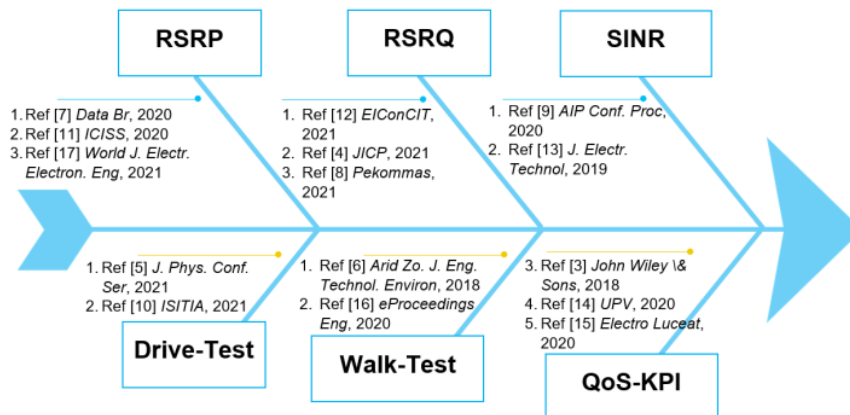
RSRP

RSRQ

SINR

1. Ref [7] *Data Br*, 2020
2. Ref [11] *ICISS*, 2020
3. Ref [17] *World J. Electr. Electron. Eng*, 2021

1. Ref [12] *EIConCIT*, 2021
2. Ref [4] *JICP*, 2021
3. Ref [8] *Pekommas*, 2021

1. Ref [9] *AIP Conf. Proc*, 2020
2. Ref [13] *J. Electr. Technol*, 2019

1. Ref [5] *J. Phys. Conf. Ser*, 2021
2. Ref [10] *ISITIA*, 2021

1. Ref [6] *Arid Zo. J. Eng. Technol. Environ*, 2018
2. Ref [16] *eProceedings Eng*, 2020

3. Ref [3] *John Wiley \& Sons*, 2018
4. Ref [14] *UPV*, 2020
5. Ref [15] *Electro Luceat*, 2020

Drive-Test

Walk-Test

QoS-KPI